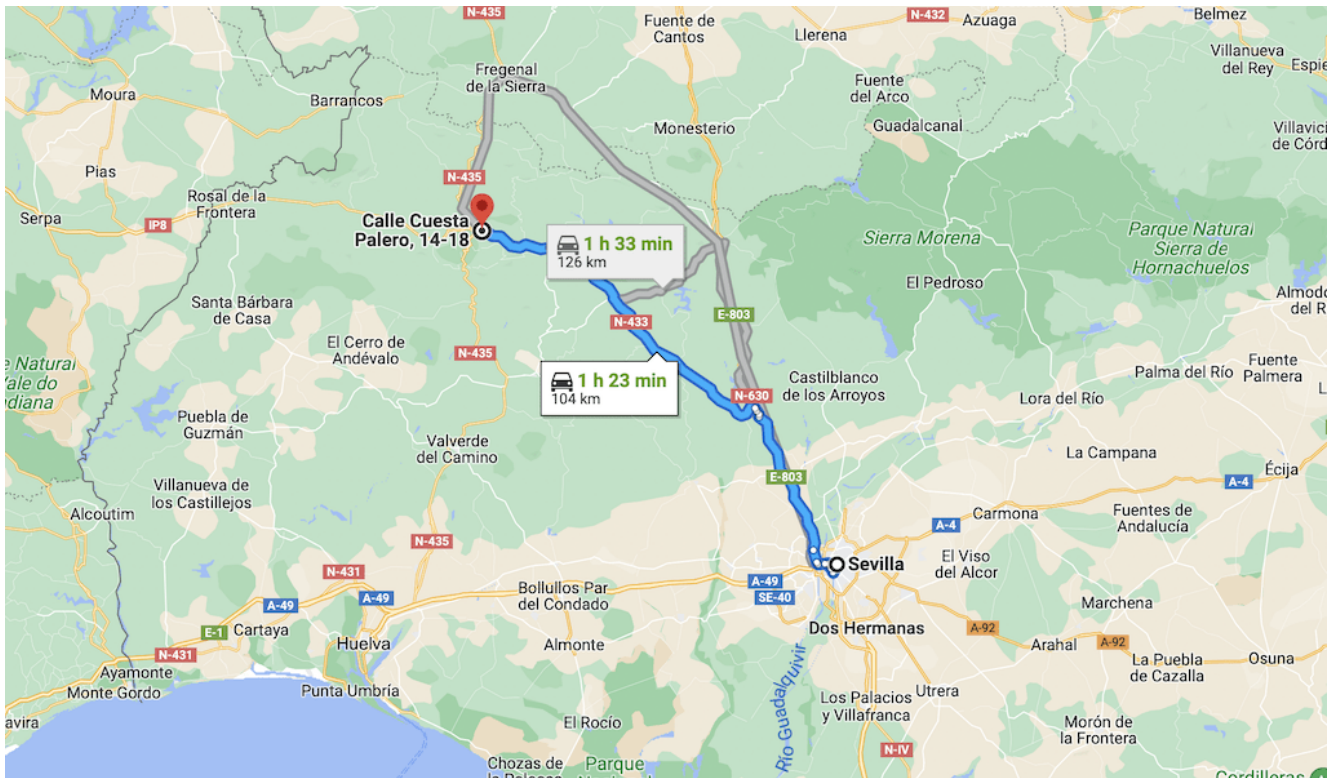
N-435
Fuente de Cantos
N-432
Azuaga
Belmez
Llerena
Villanueva del Rey
Espie
Fregenal de la Sierra
Moura
Barrancos
Fuente del Arco
Monesterio
Guadalcanal
Villavici de Córd
Pias
N-435
Serpa
Rosal de la Frontera
IP8
Calle Cuesta Palero, 14-18
1 h 33 min
126 km
Sierra Morena
Parque Natural Sierra de Hornachuelos
El Pedroso
Santa Bárbara de Casa
E-803
Almod del R
N-433
El Cerro de Andévalo
N-435
Natural Vale do diana
1 h 23 min
104 km
Castilblanco de los Arroyos
N-630
Palma del Río
Fuente Palmera
Lora del Río
Puebla de Guzmán
Valverde del Camino
La Campana
Écija
E-803
A-4
Villanueva de los Castillejos
Alcoutim
Carmona
Fuentes de Andalucía
A-4
N-435
El Viso del Alcor
Sevilla
N-431
Bollullos Par del Condado
A-49
A-49
A-49
SE-40
Marchena
E-1
Cartaya
Huelva
Dos Hermanas
A-92
N-431
Almonte
Arahal
A-92
Ayamonte
La Puebla de Cazalla
Osuna
Monte Gordo
Punta Umbría
Utrera
Los Palacios y Villafranca
avira
El Rocío
Río Guadalquivir
Morón de la Frontera
N-IV
Chozas de la Palosa
Parque
Cordilleras